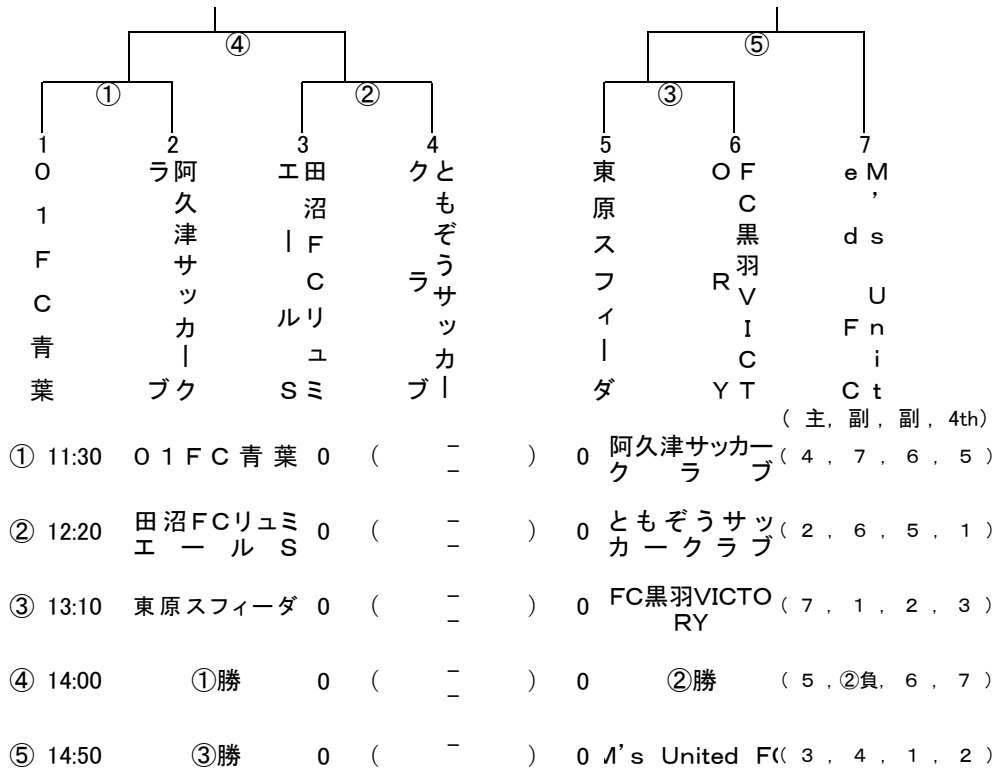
④
①
②
⑤
③

1 01FC青葉
2 阿久津サッカークラブ
3 田沼FCリュミエールS
4 ともぞうサッカークラブ
5 東原スフィーダ
6 FC黒羽VICTORY
7 M's United FC

(主, 副, 副, 4th)

① 11:30 01FC青葉 0 ( − − ) 0 阿久津サッカークラブ (4, 7, 6, 5)

② 12:20 田沼FCリュミエールS 0 ( − − ) 0 ともぞうサッカークラブ (2, 6, 5, 1)

③ 13:10 東原スフィーダ 0 ( − − ) 0 FC黒羽VICTORY (7, 1, 2, 3)

④ 14:00 ①勝 0 ( − − ) 0 ②勝 (5, ②負, 6, 7)

⑤ 14:50 ③勝 0 ( − ) 0 M's United FC (3, 4, 1, 2)